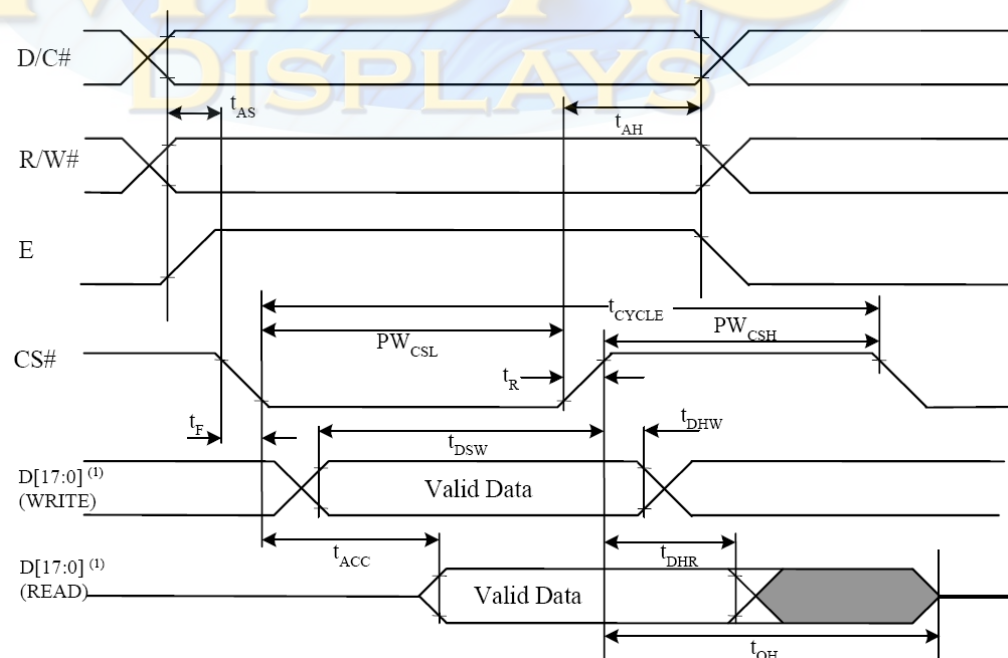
DISPLAYS

D/C#

$t_{AS}$

$t_{AH}$

R/W#

E

$t_{CYCLE}$

$PW_{CSL}$

$PW_{CSH}$

CS#

$t_R$

$t_F$

$t_{DHW}$

$t_{DSW}$

D[17:0] $^{(1)}$
(WRITE)

Valid Data

$t_{ACC}$

$t_{DHR}$

D[17:0] $^{(1)}$
(READ)

Valid Data

$t_{OH}$